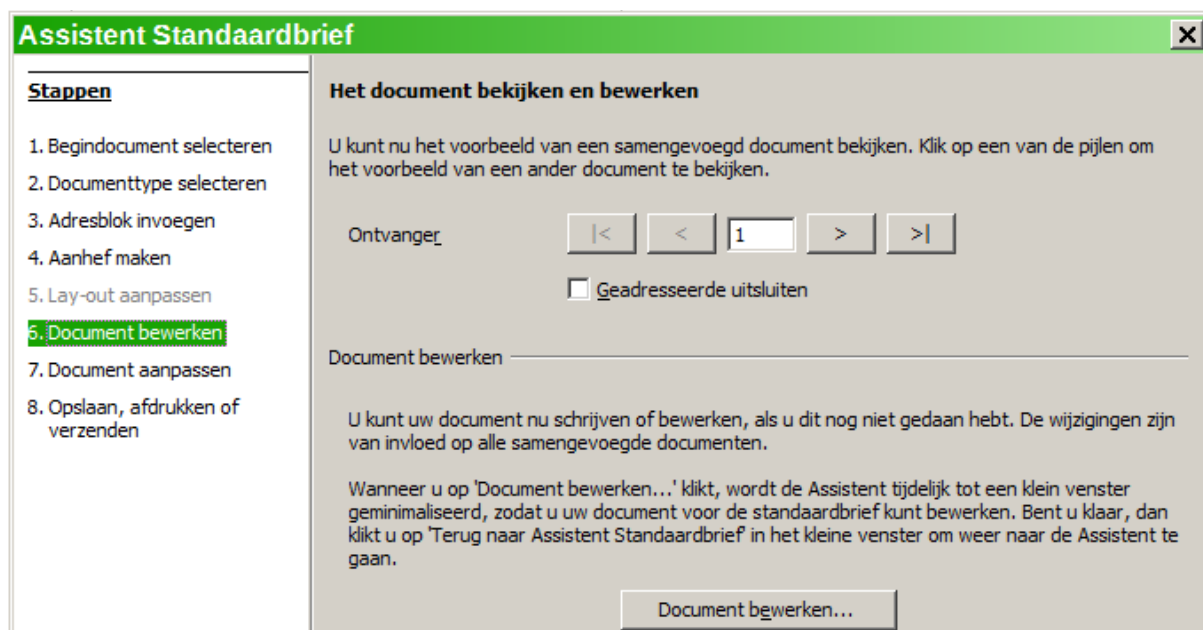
Assistent Standaardbrief

Stappen

1. Begindocument selecteren
2. Documenttype selecteren
3. Adresblok invoegen
4. Aanhef maken
5. Lay-out aanpassen
6. Document bewerken
7. Document aanpassen
8. Opslaan, afdrukken of verzenden

Het document bekijken en bewerken

U kunt nu het voorbeeld van een samengevoegd document bekijken. Klik op een van de pijlen om het voorbeeld van een ander document te bekijken.

Ontvanger |< < 1 > >|

Geadresseerde uitsluiten

Document bewerken

U kunt uw document nu schrijven of bewerken, als u dit nog niet gedaan hebt. De wijzigingen zijn van invloed op alle samengevoegde documenten.

Wanneer u op 'Document bewerken...' klikt, wordt de Assistent tijdelijk tot een klein venster geminimaliseerd, zodat u uw document voor de standaardbrief kunt bewerken. Bent u klaar, dan klikt u op 'Terug naar Assistent Standaardbrief' in het kleine venster om weer naar de Assistent te gaan.

Document bewerken...